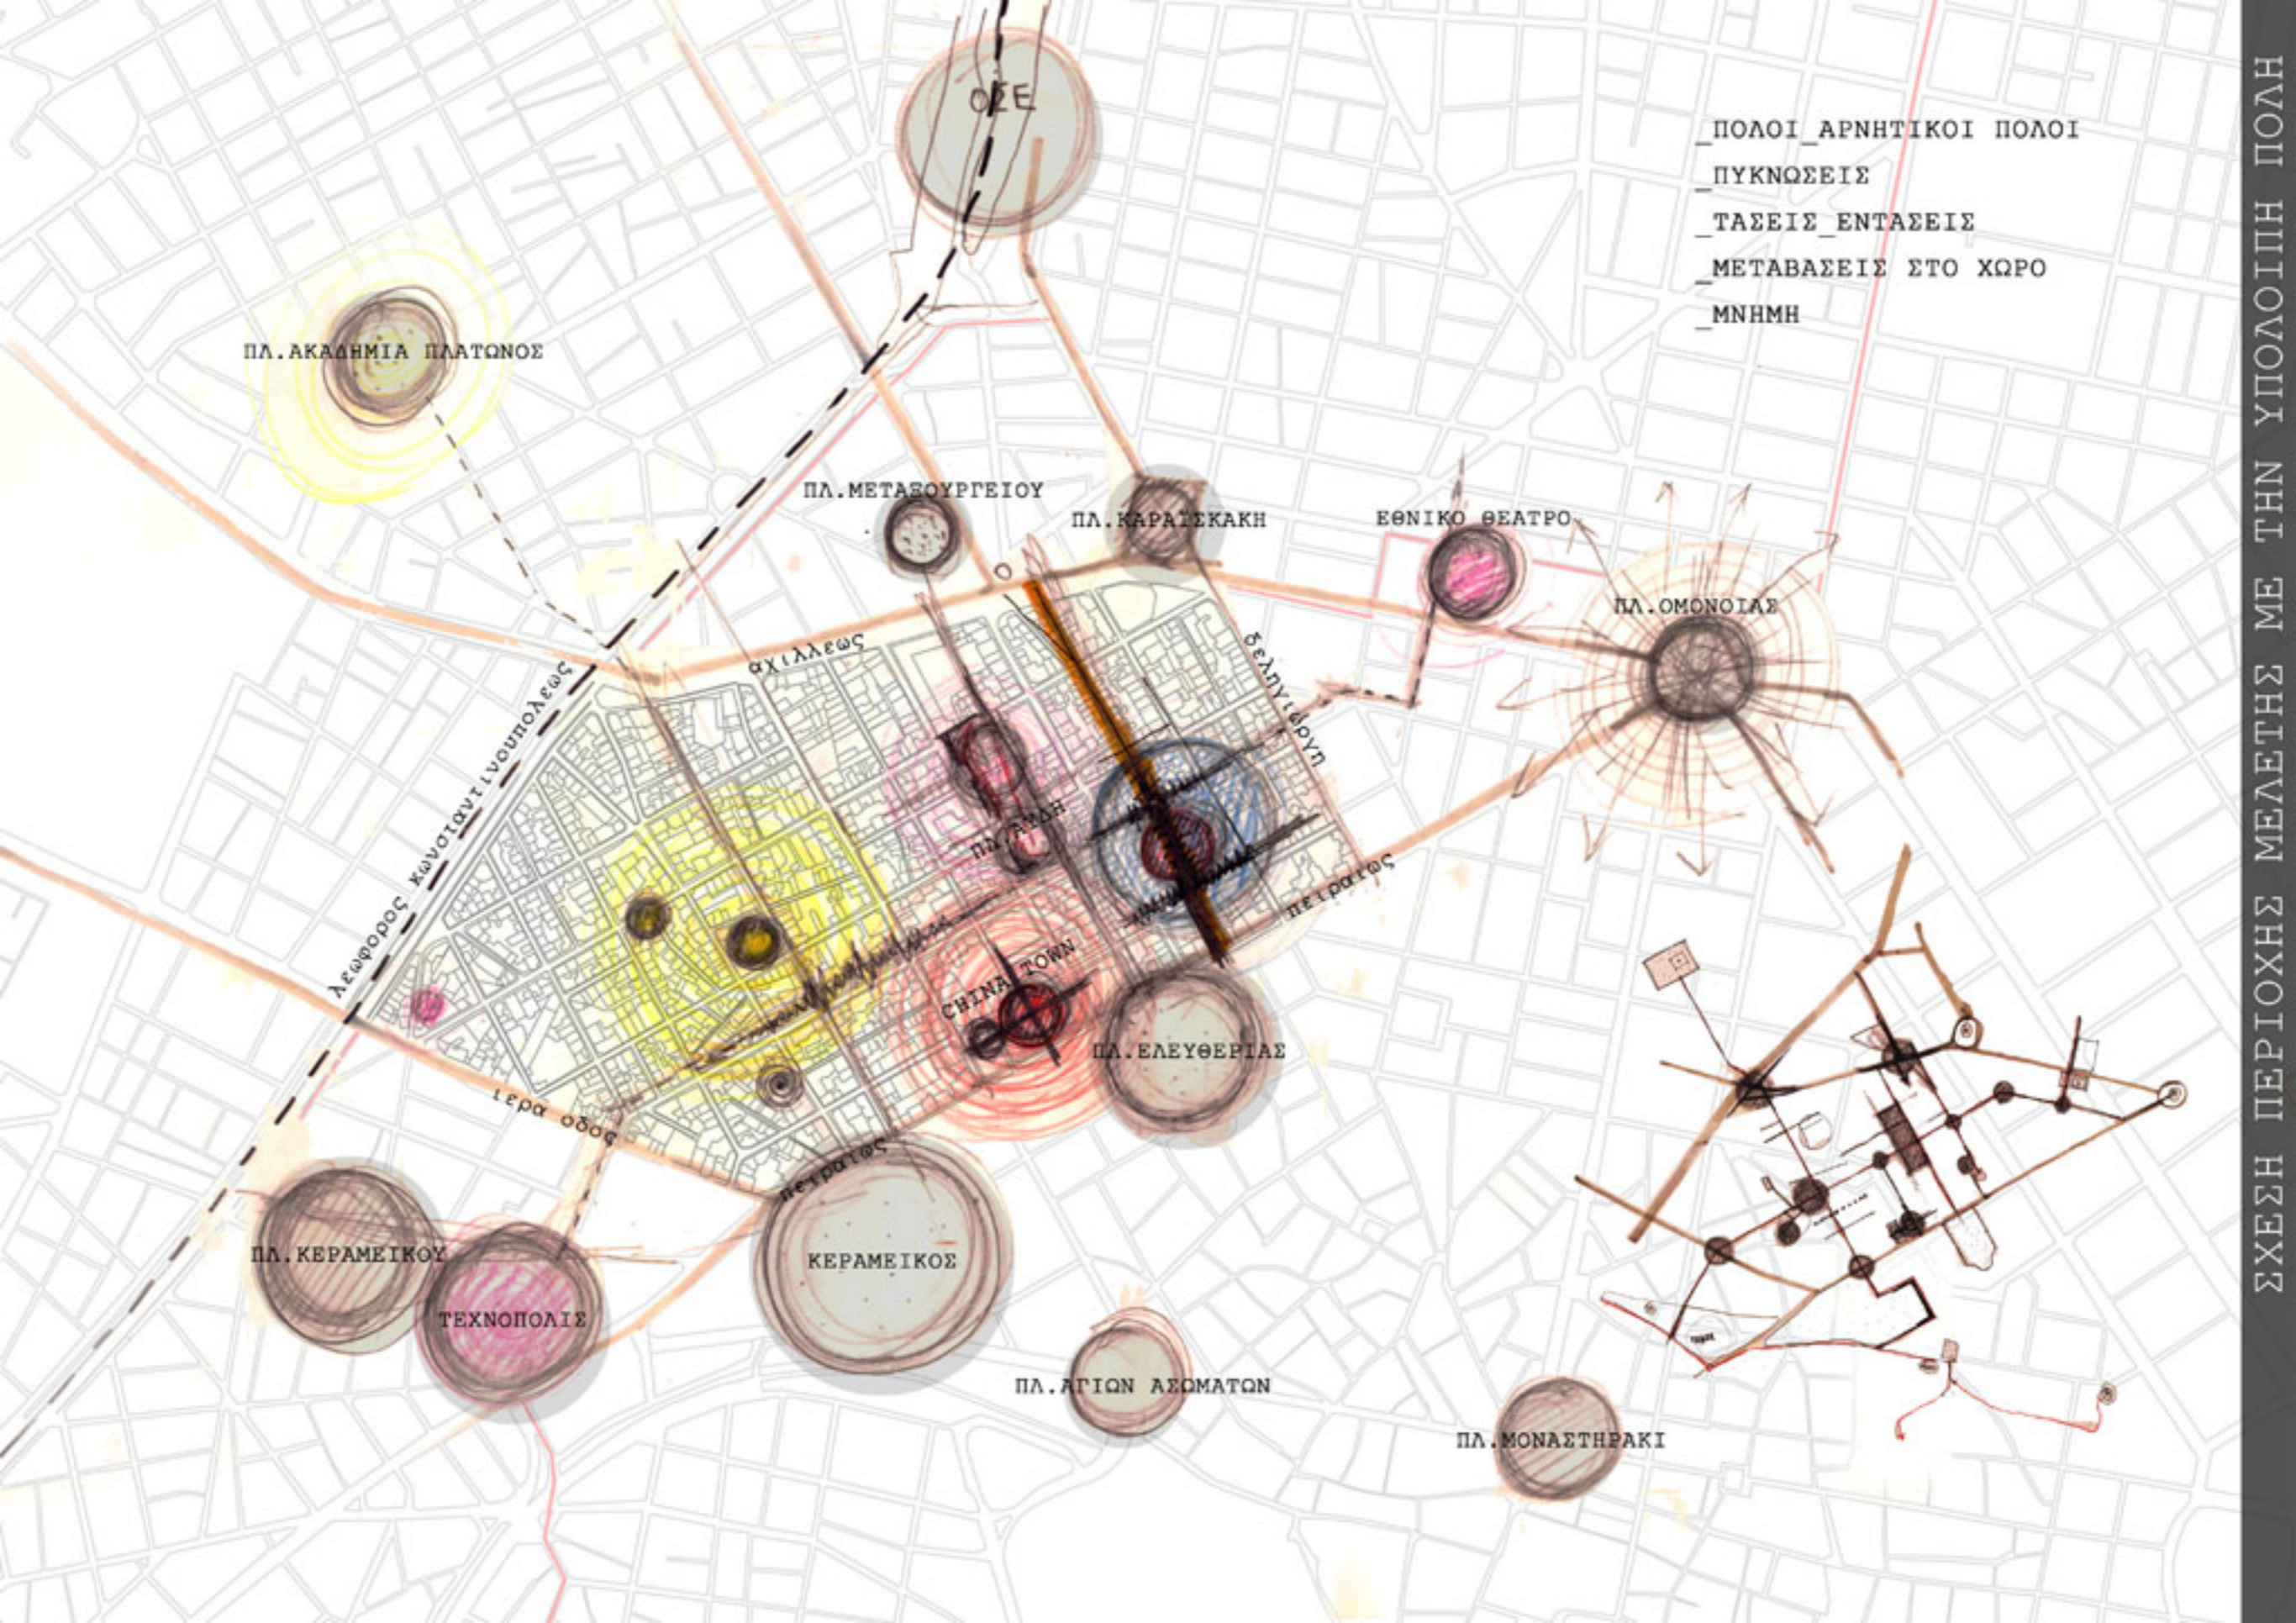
ΟΣΕ

_ΠΟΛΟΙ_ΑΡΝΗΤΙΚΟΙ ΠΟΛΟΙ
_ΠΥΚΝΩΣΕΙΣ
_ΤΑΣΕΙΣ_ΕΝΤΑΣΕΙΣ
_ΜΕΤΑΒΑΣΕΙΣ ΣΤΟ ΧΩΡΟ
_ΜΝΗΜΗ

ΣΧΕΣΗ ΠΕΡΙΟΧΗΣ ΜΕΛΕΤΗΣ ΜΕ ΤΗΝ ΥΠΟΛΟΙΠΗ ΠΟΛΗ

ΠΛ.ΑΚΑΔΗΜΙΑ ΠΛΑΤΩΝΟΣ
ΠΛ.ΜΕΤΑΞΟΥΡΓΕΙΟΥ
ΠΛ.ΚΑΡΑΪΣΚΑΚΗ
ΕΘΝΙΚΟ ΘΕΑΤΡΟ
ΠΛ.ΟΜΟΝΟΙΑΣ
αχιλλεως
δεληγιώργη
λεωφορος κωνσταντινουπολεως
ΠΛ.ΑΓΔΗ
πειραιως
CHINA TOWN
ΠΛ.ΕΛΕΥΘΕΡΙΑΣ
ιερα οδος
πειραιως
ΠΛ.ΚΕΡΑΜΕΙΚΟΥ
ΤΕΧΝΟΠΟΛΙΣ
ΚΕΡΑΜΕΙΚΟΣ
ΠΛ.ΑΓΙΩΝ ΑΣΩΜΑΤΩΝ
ΠΛ.ΜΟΝΑΣΤΗΡΑΚΙ